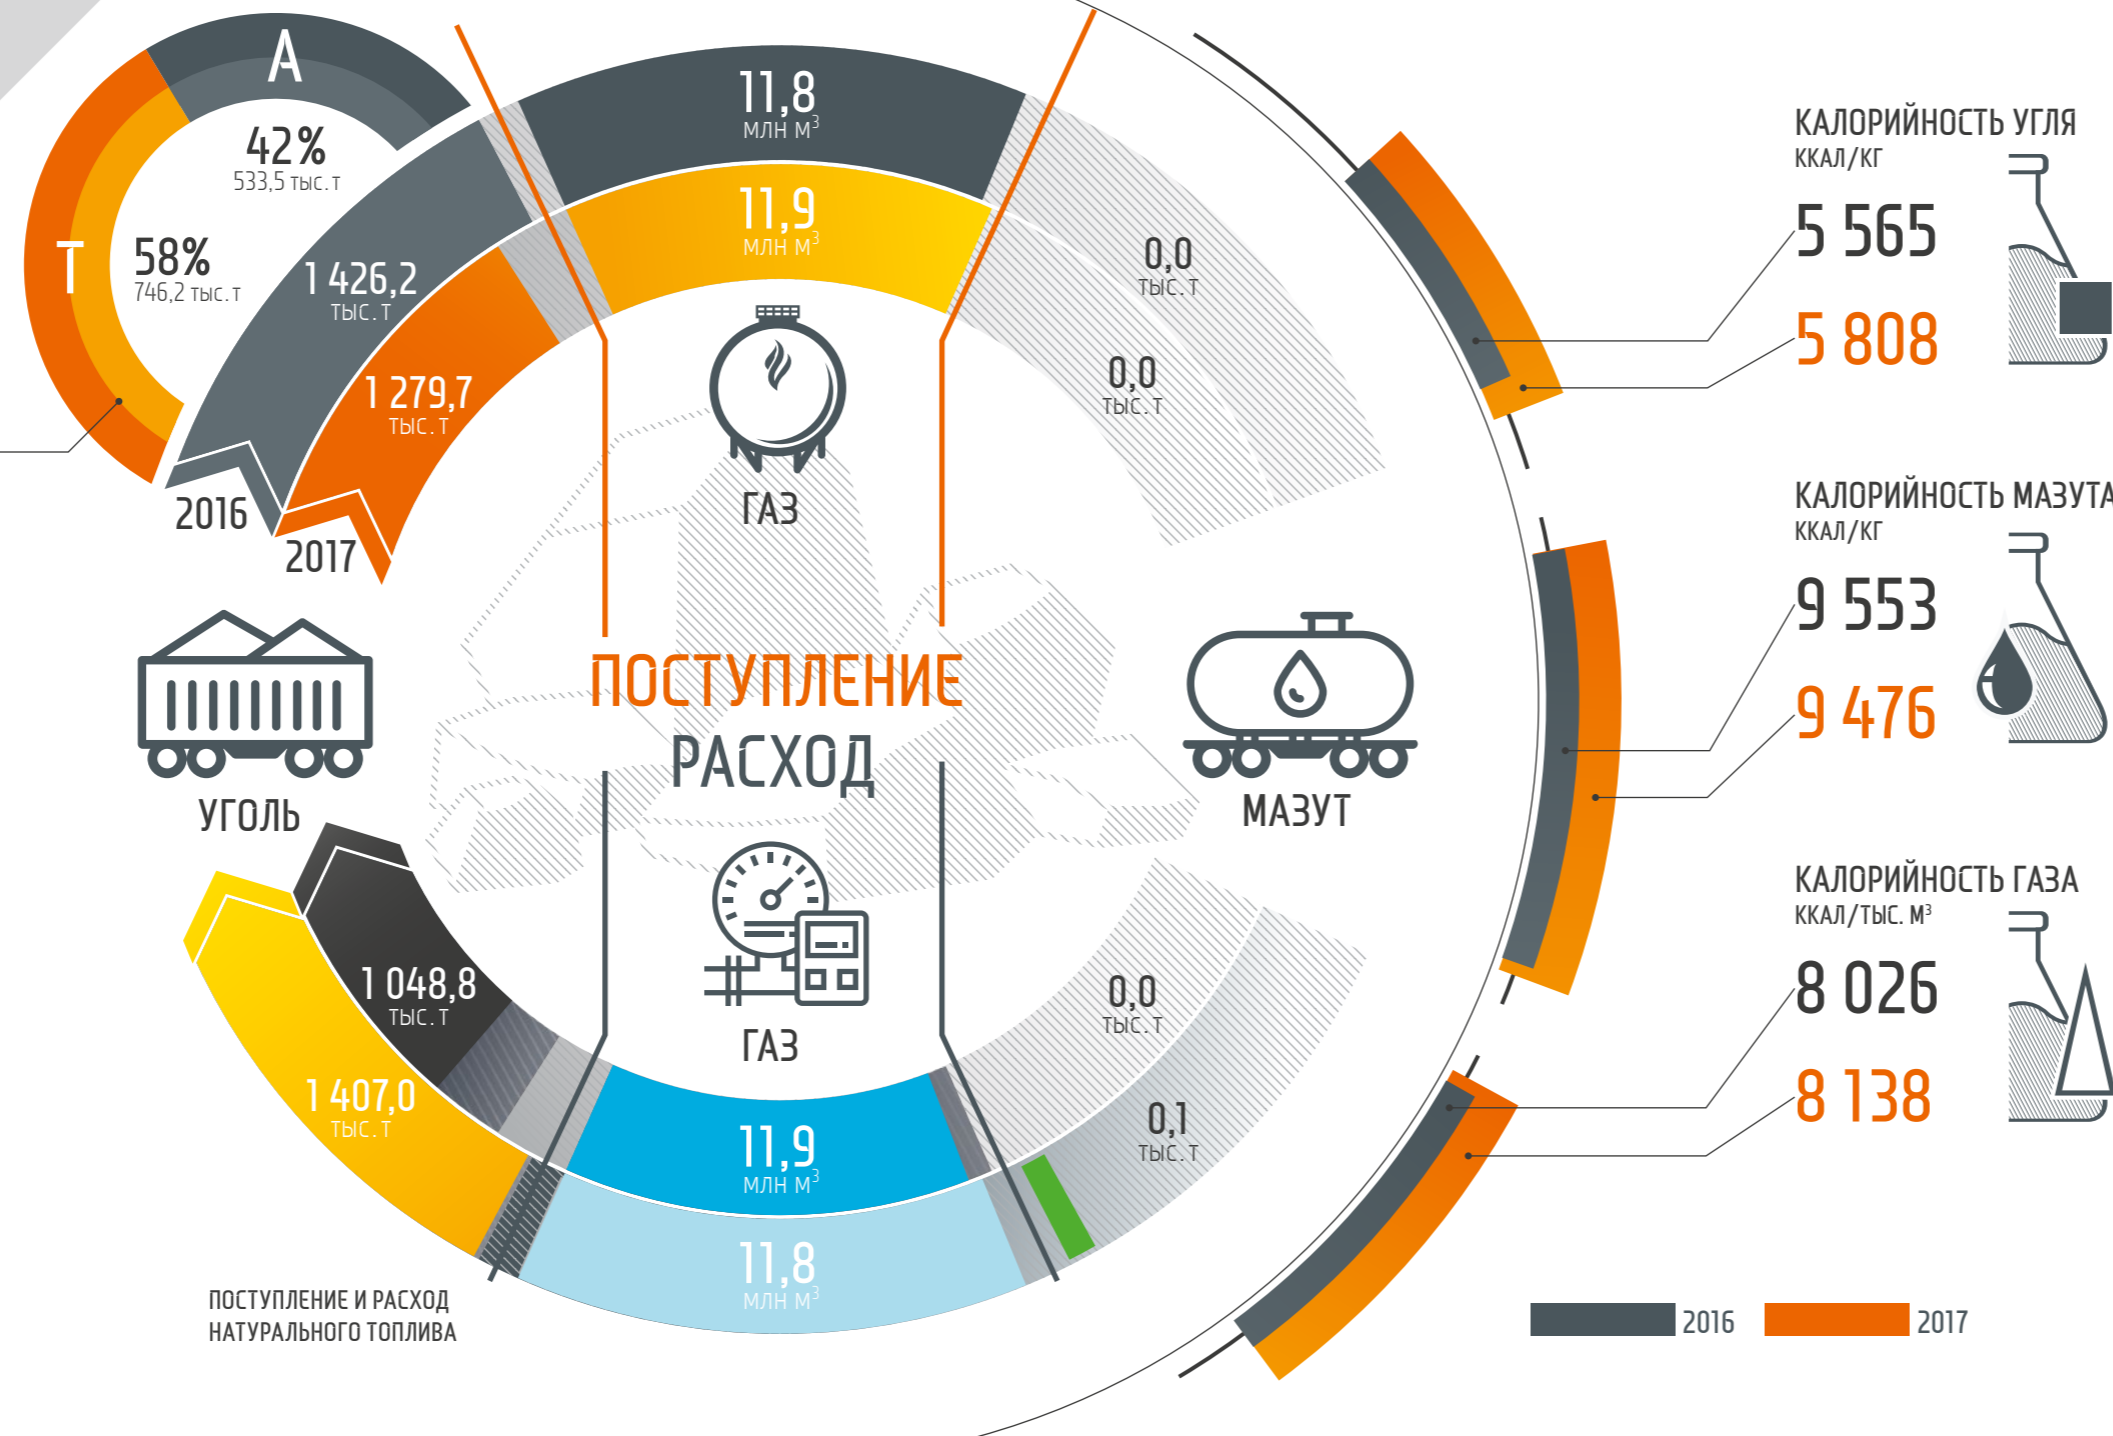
А
42%
533,5 тыс. т
Т
58%
746,2 тыс. т
1 426,2
тыс. т
1 279,7
тыс. т
2016
2017
11,8
млн м$^3$
11,9
млн м$^3$
0,0
тыс. т
0,0
тыс. т
ГАЗ
ПОСТУПЛЕНИЕ
РАСХОД
УГОЛЬ
МАЗУТ
ГАЗ
1 048,8
тыс. т
1 407,0
тыс. т
11,9
млн м$^3$
11,8
млн м$^3$
0,0
тыс. т
0,1
тыс. т
ПОСТУПЛЕНИЕ И РАСХОД НАТУРАЛЬНОГО ТОПЛИВА
КАЛОРИЙНОСТЬ УГЛЯ
ККАЛ/КГ
5 565
5 808
КАЛОРИЙНОСТЬ МАЗУТА
ККАЛ/КГ
9 553
9 476
КАЛОРИЙНОСТЬ ГАЗА
ККАЛ/ТЫС. М$^3$
8 026
8 138
2016
2017